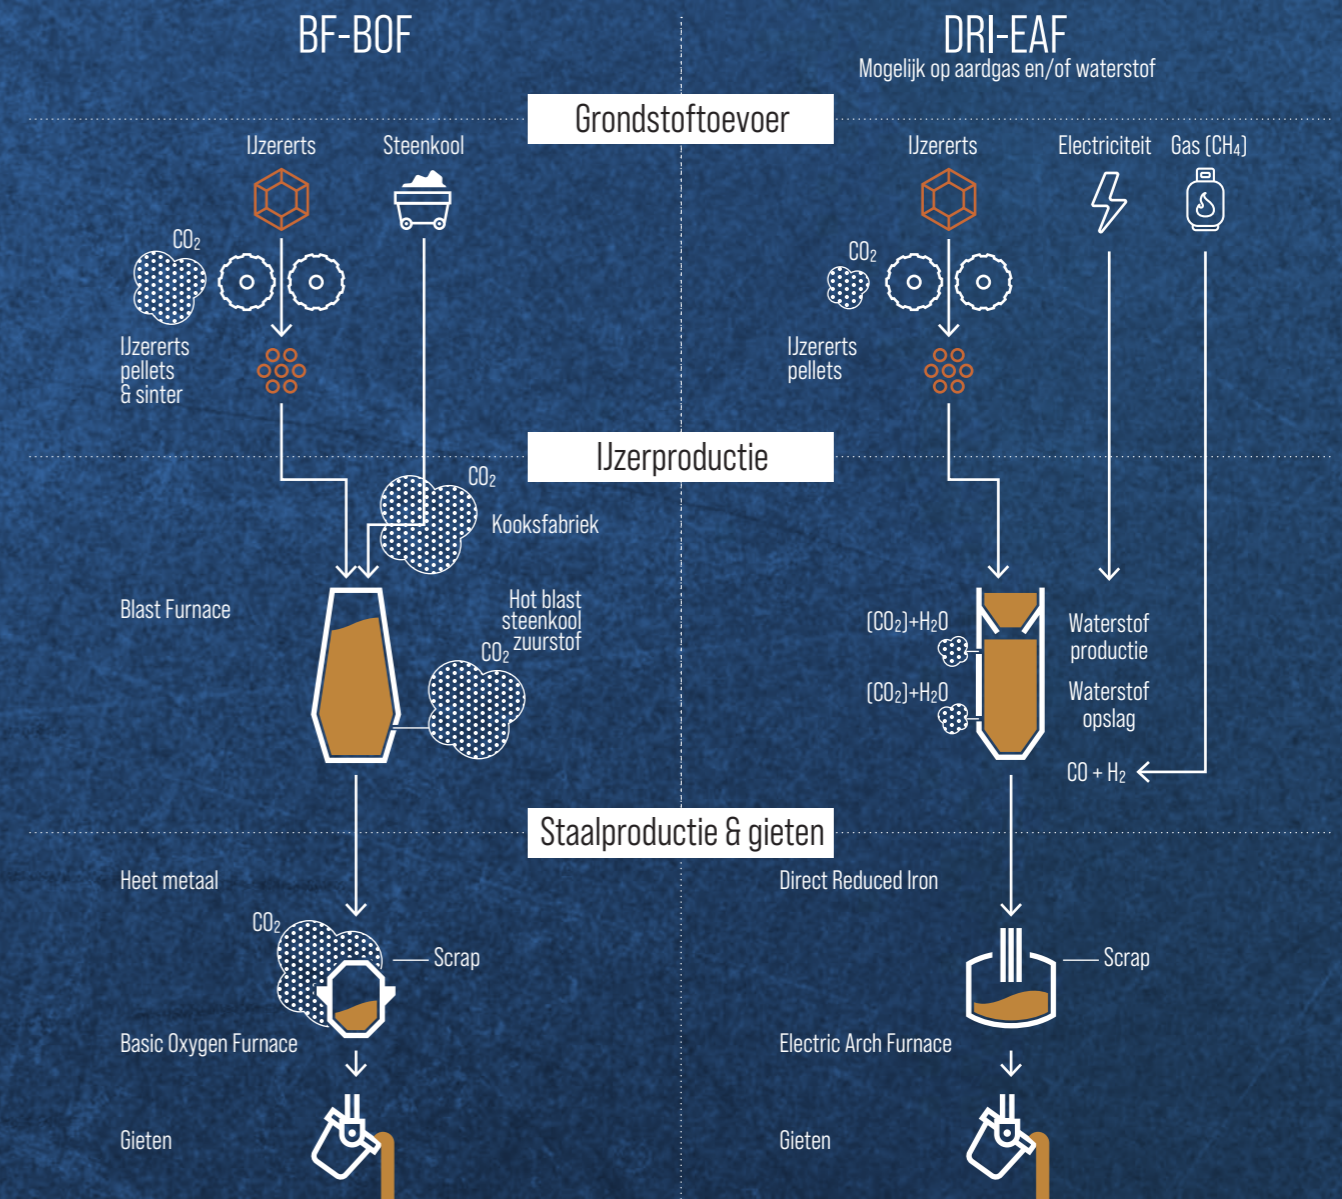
BF-BOF

DRI-EAF
Mogelijk op aardgas en/of waterstof

Grondstoftoevoer

IJzererts

Steenkool

$CO_2$

IJzererts pellets & sinter

IJzererts

Electriciteit

Gas ($CH_4$)

$CO_2$

IJzererts pellets

IJzerproductie

$CO_2$

Kooksfabriek

Blast Furnace

Hot blast steenkool zuurstof

$CO_2$

$(CO_2)+H_2O$

$(CO_2)+H_2O$

Waterstof productie

Waterstof opslag

$CO + H_2$

Staalproductie & gieten

Heet metaal

$CO_2$

Scrap

Basic Oxygen Furnace

Gieten

Direct Reduced Iron

Scrap

Electric Arch Furnace

Gieten